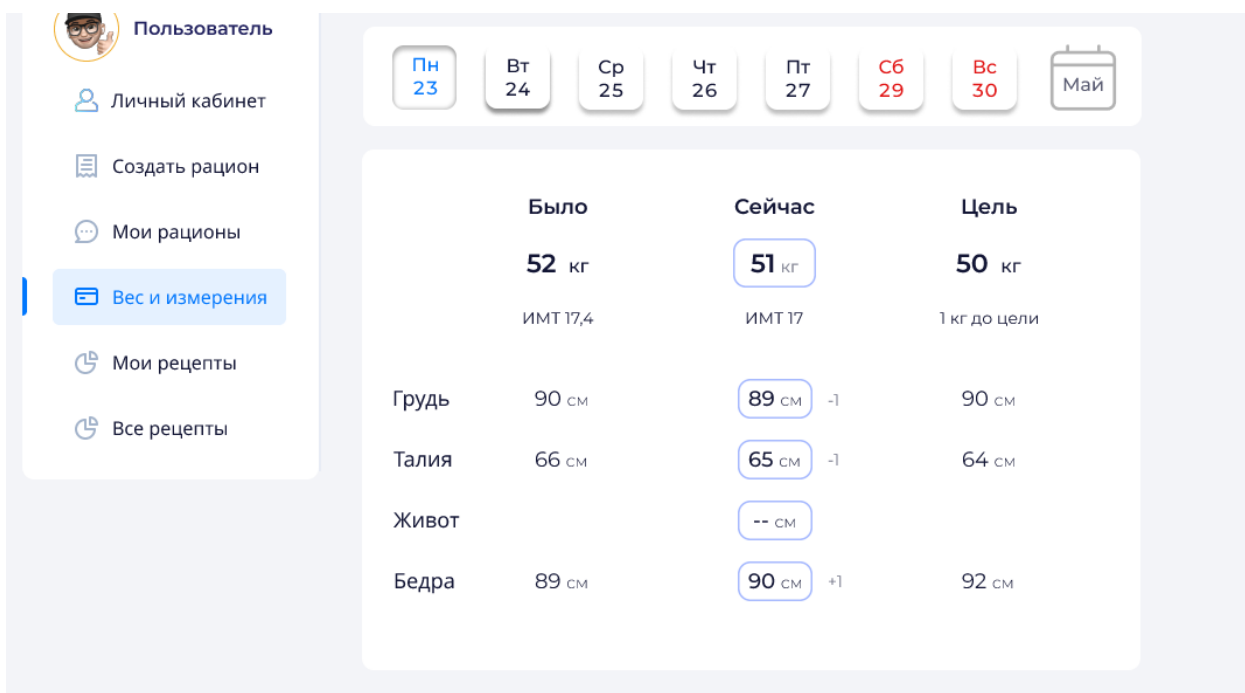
Пользователь

Личный кабинет

Создать рацион

Мои рационы

Вес и измерения

Мои рецепты

Все рецепты

Пн 23 | Вт 24 | Ср 25 | Чт 26 | Пт 27 | Сб 29 | Вс 30 | Май

| | Было | Сейчас | | Цель |
|---|---|---|---|---|
| | 52 кг | 51 кг | | 50 кг |
| | ИМТ 17,4 | ИМТ 17 | | 1 кг до цели |
| Грудь | 90 см | 89 см | -1 | 90 см |
| Талия | 66 см | 65 см | -1 | 64 см |
| Живот | | -- см | | |
| Бедра | 89 см | 90 см | +1 | 92 см |